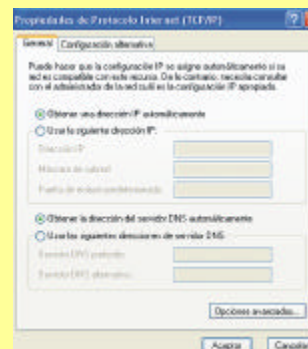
Propiedades de Protocolo Internet (TCP/IP) ?

General | Configuración alternativa

Puede hacer que la configuración IP se asigne automáticamente si su red es compatible con este recurso. De lo contrario, necesita consultar con el administrador de la red cuál es la configuración IP apropiada.

Obtener una dirección IP automáticamente

Usar la siguiente dirección IP:

Dirección IP:

Máscara de subred:

Puerta de enlace predeterminada:

Obtener la dirección del servidor DNS automáticamente

Usar las siguientes direcciones de servidor DNS:

Servidor DNS preferido:

Servidor DNS alternativo:

Opciones avanzadas...

Aceptar Cancelar